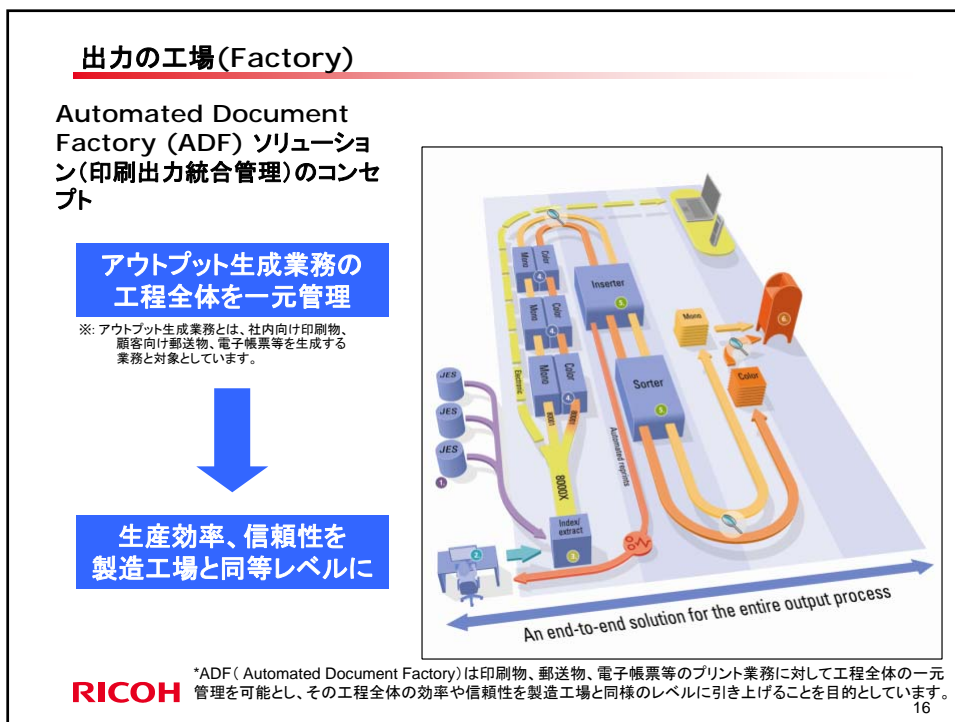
出力の工場(Factory)

Automated Document Factory (ADF) ソリューション(印刷出力統合管理)のコンセプト

アウトプット生成業務の工程全体を一元管理

※: アウトプット生成業務とは、社内向け印刷物、顧客向け郵送物、電子帳票等を生成する業務と対象としています。

生産効率、信頼性を製造工場と同等レベルに

JES
JES
JES
1
2
3
Index/extract
8000X
Mono
Color
Mono
Color
Mono
Color
Electronic
4
4
4
Inserter
5
Sorter
5
Automated reprints
Mono
Color
6
An end-to-end solution for the entire output process

RICOH

*ADF( Automated Document Factory)は印刷物、郵送物、電子帳票等のプリント業務に対して工程全体の一元管理を可能とし、その工程全体の効率や信頼性を製造工場と同様のレベルに引き上げることを目的としています。

16